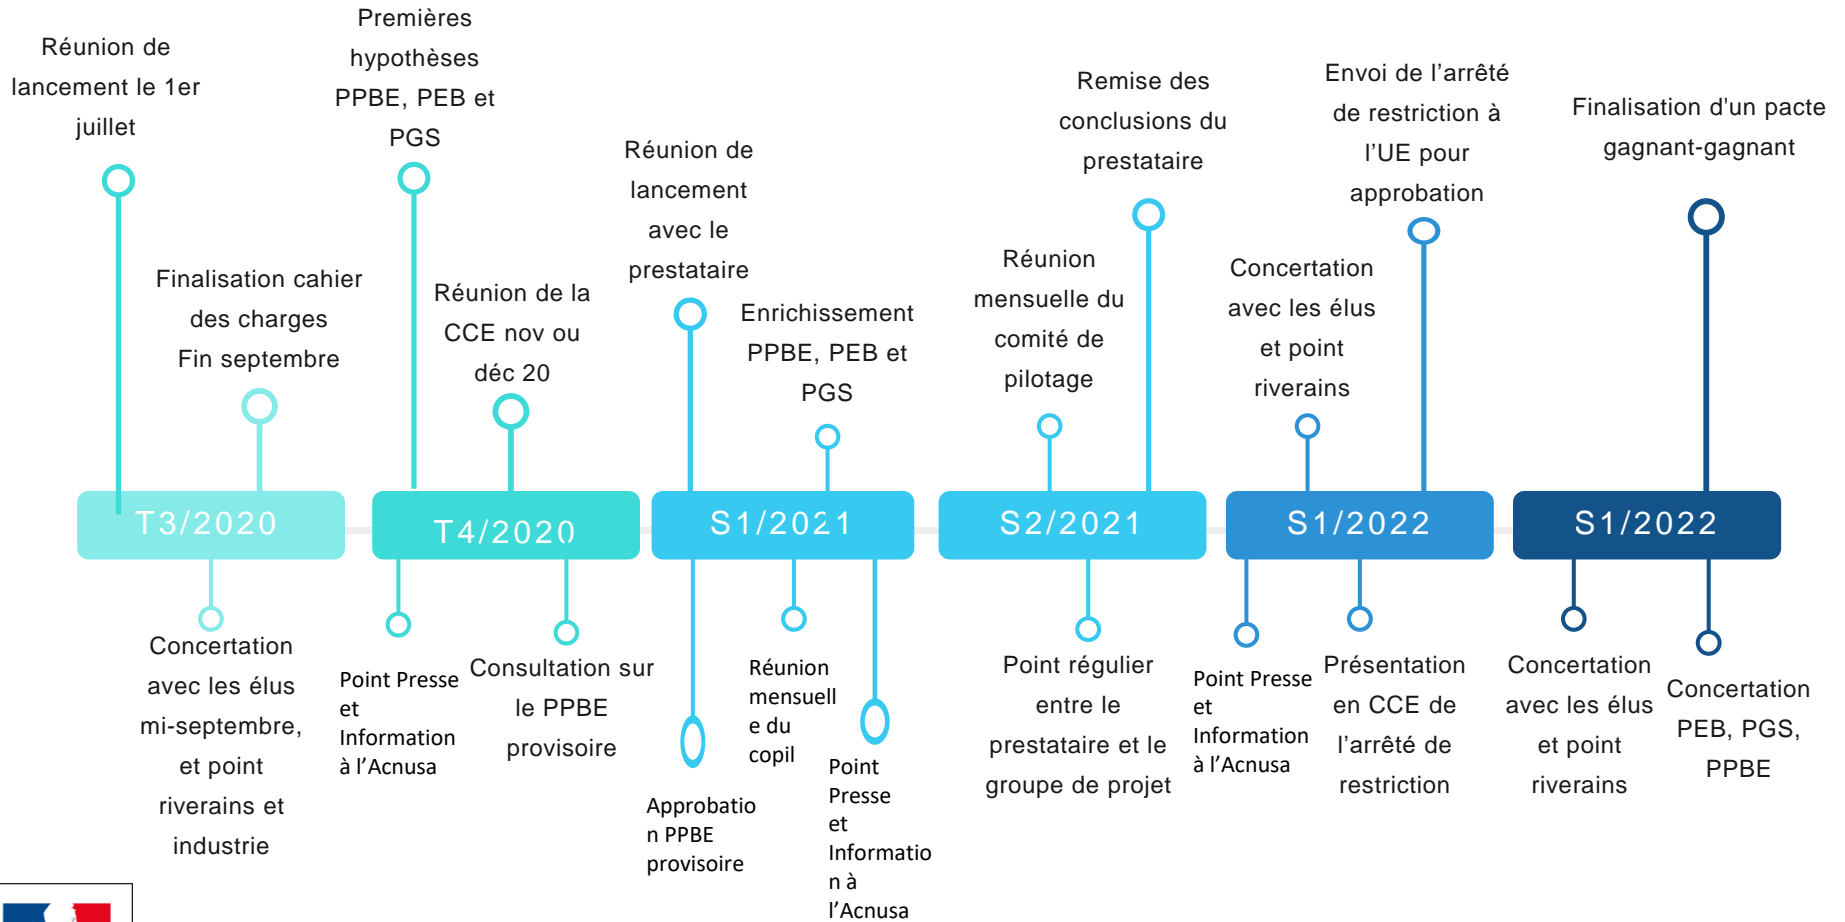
Réunion de lancement le 1er juillet

Premières hypothèses PPBE, PEB et PGS

Finalisation cahier des charges Fin septembre

Réunion de la CCE nov ou déc 20

Réunion de lancement avec le prestataire

Enrichissement PPBE, PEB et PGS

Réunion mensuelle du comité de pilotage

Remise des conclusions du prestataire

Concertation avec les élus et point riverains

Envoi de l’arrêté de restriction à l’UE pour approbation

Finalisation d'un pacte gagnant-gagnant

T3/2020

T4/2020

S1/2021

S2/2021

S1/2022

S1/2022

Concertation avec les élus mi-septembre, et point riverains et industrie

Point Presse et Information à l’Acnusa

Consultation sur le PPBE provisoire

Approbation PPBE provisoire

Réunion mensuelle du copil

Point Presse et Information à l’Acnusa

Point régulier entre le prestataire et le groupe de projet

Point Presse et Information à l’Acnusa

Présentation en CCE de l’arrêté de restriction

Concertation avec les élus et point riverains

Concertation PEB, PGS, PPBE